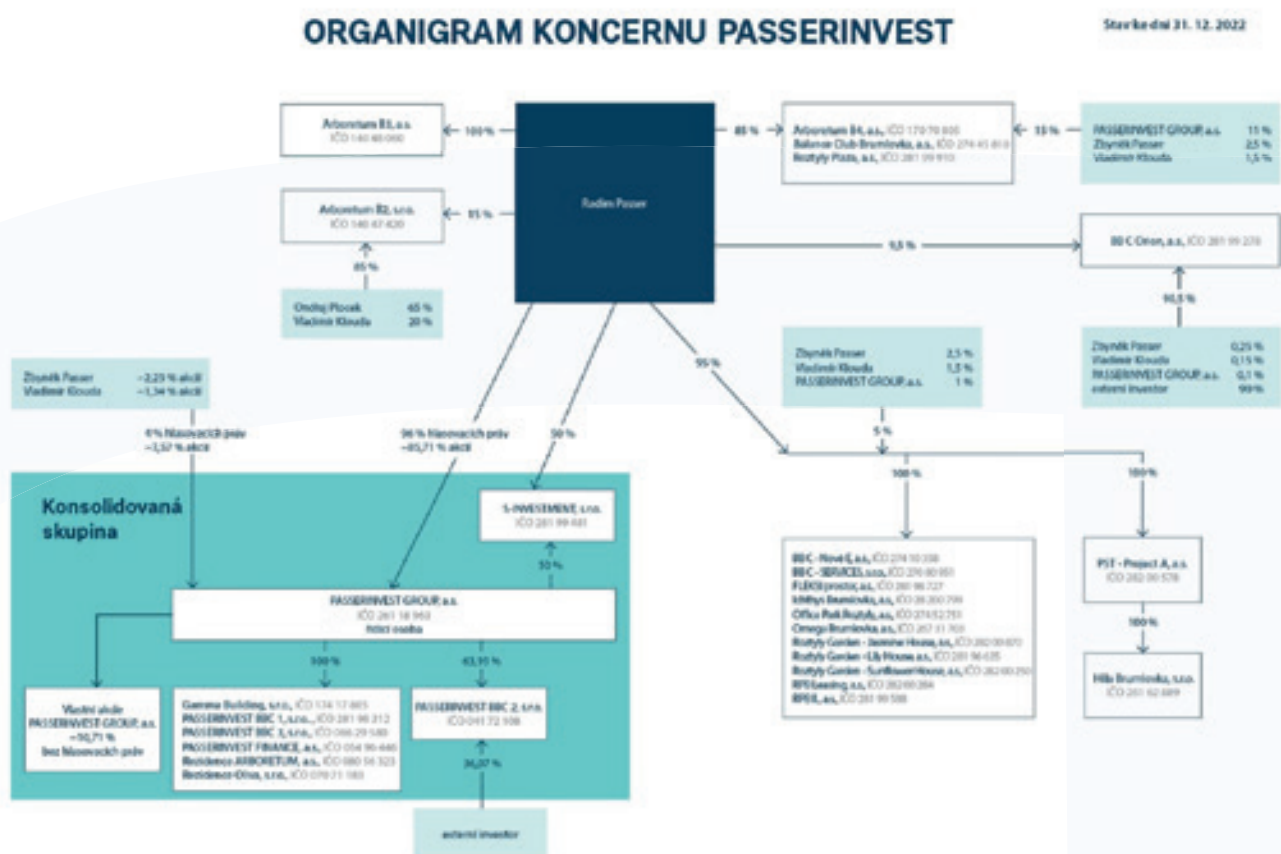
ORGANIGRAM KONCERNU PASSERINVEST

Stav ke dni 31. 12. 2022

Arboretum B3, a.s.
IČO 140 48 060

100 %

Radim Passer

85 %

Arboretum B4, a.s., IČO 170 70 805
Bakance Club Brumlovka, a.s., IČO 274 45 810
Rustyly Plaza, a.s., IČO 281 99 910

15 %

PASSERINVEST GROUP, a.s. 11 %
Zbyněk Passer 2,5 %
Vladimír Klouda 1,5 %

Arboretum B2, s.r.o.
IČO 140 47 420

85 %

9,5 %

BB C Orion, a.s., IČO 281 99 270

85 %

Ondřej Plocek 65 %
Vladimír Klouda 20 %

90,5 %

95 %

Zbyněk Passer 2,5 %
Vladimír Klouda 1,5 %
PASSERINVEST GROUP, a.s. 1 %

Zbyněk Passer 0,25 %
Vladimír Klouda 0,15 %
PASSERINVEST GROUP, a.s. 0,1 %
externí investor 99 %

Zbyněk Passer ~2,23 % akcií
Vladimír Klouda ~1,34 % akcií

4 % hlasovacích práv
~3,57 % akcií

96 % hlasovacích práv
~85,71 % akcií

50 %

5 %

100 %

100 %

Konsolidovaná skupina

S-INVESTMENT, s.r.o.
IČO 281 99 481

50 %

BB C - Nové E, a.s., IČO 274 10 338
BB C - SERVICES, s.r.o., IČO 276 00 951
FLEXI prostor, a.s., IČO 280 96 727
Infinity Brumlovka, a.s., IČO 28 200 799
Office Park Roztyly, a.s., IČO 274 52 751
Omega Brumlovka, a.s., IČO 257 31 765
Roztyly Garden - Jasmine House, a.s., IČO 282 00 870
Roztyly Garden - Lily House, a.s., IČO 281 96 635
Roztyly Garden - Sunflower House, a.s., IČO 282 00 250
RPS Leasing, a.s., IČO 282 00 284
RPSB, a.s., IČO 281 99 508

PST - Project A, a.s.
IČO 282 00 578

100 %

Hills Brumlovka, s.r.o.
IČO 281 62 689

PASSERINVEST GROUP, a.s.
IČO 281 18 950
řídící osoba

100 %

63,93 %

Vlastní akcie PASSERINVEST GROUP, a.s. ~50,71 % bez hlasovacích práv

Gamma Building, s.r.o., IČO 174 17 805
PASSERINVEST BBC 1, s.r.o., IČO 281 96 312
PASSERINVEST BBC 3, s.r.o., IČO 066 29 580
PASSERINVEST FINANCE, a.s., IČO 054 96 446
Residence ARBORETUM, a.s., IČO 080 56 323
Residence Oliva, s.r.o., IČO 070 21 183

PASSERINVEST BBC 2, s.r.o.
IČO 041 72 108

36,07 %

externí investor